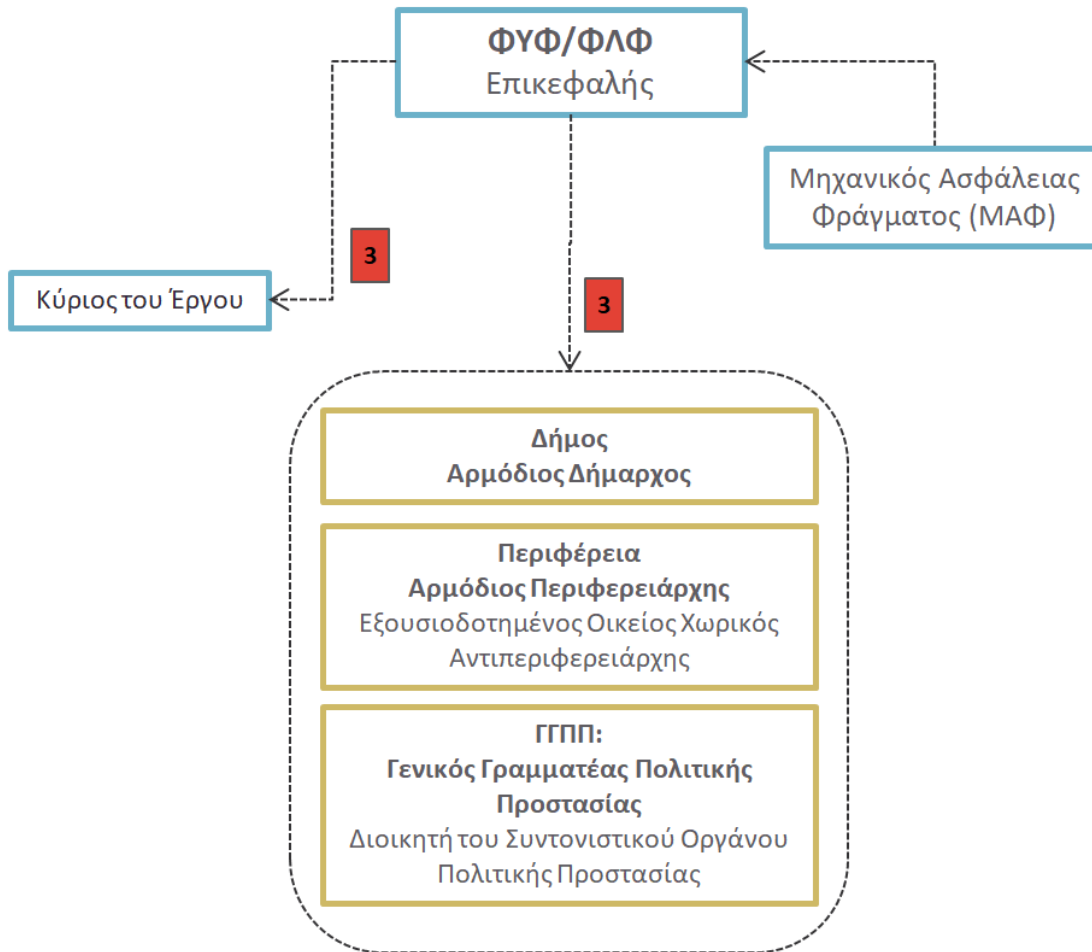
ΦΥΦ/ΦΛΦ
Επικεφαλής

Μηχανικός Ασφάλειας Φράγματος (ΜΑΦ)

3

Κύριος του Έργου

3

Δήμος
Αρμόδιος Δήμαρχος

Περιφέρεια
Αρμόδιος Περιφερειάρχης
Εξουσιοδοτημένος Οικείος Χωρικός Αντιπεριφερειάρχης

ΓΓΠΠ:
Γενικός Γραμματέας Πολιτικής Προστασίας
Διοικητή του Συντονιστικού Οργάνου Πολιτικής Προστασίας